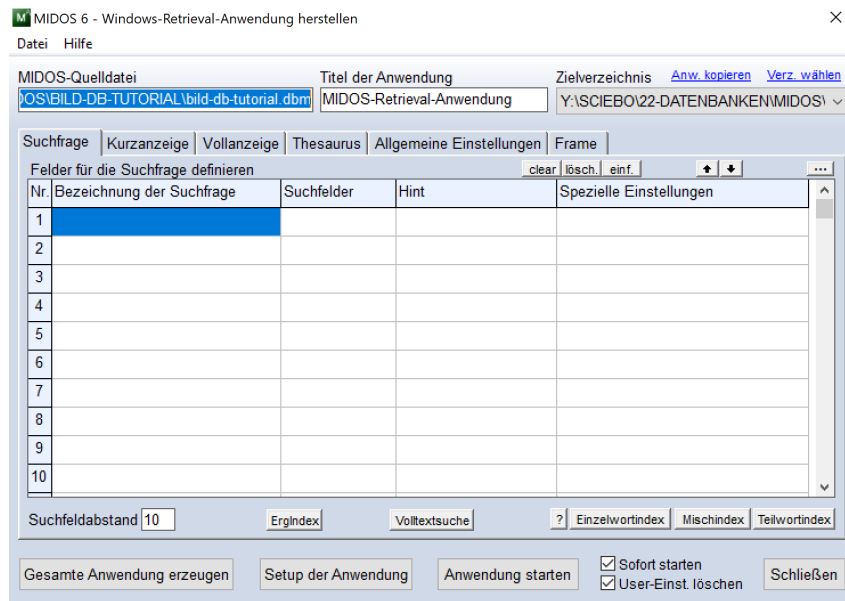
M MIDOS 6 - Windows-Retrieval-Anwendung herstellen

Datei Hilfe

MIDOS-Quelldatei
)OS\BILD-DB-TUTORIAL\bild-db-tutorial.dbm

Titel der Anwendung
MIDOS-Retrieval-Anwendung

Zielverzeichnis Anw. kopieren Verz. wählen
Y:\SCIEBO\22-DATENBANKEN\MIDOS\

Suchfrage | Kurzanzeige | Vollanzeige | Thesaurus | Allgemeine Einstellungen | Frame

Felder für die Suchfrage definieren clear lösch. einf. ...

| Nr. | Bezeichnung der Suchfrage | Suchfelder | Hint | Spezielle Einstellungen |
|---|---|---|---|---|
| 1 | | | | |
| 2 | | | | |
| 3 | | | | |
| 4 | | | | |
| 5 | | | | |
| 6 | | | | |
| 7 | | | | |
| 8 | | | | |
| 9 | | | | |
| 10 | | | | |

Suchfeldabstand 10 ErgIndex Volltextsuche ? Einzelwortindex Mischindex Teilwortindex

Gesamte Anwendung erzeugen Setup der Anwendung Anwendung starten Sofort starten User-Einst. löschen Schließen